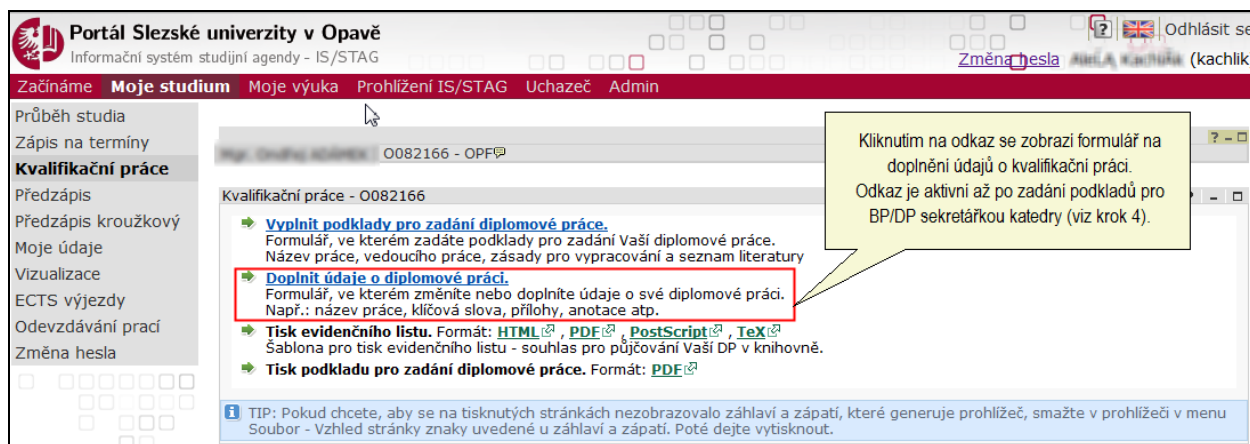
Portál Slezské univerzity v Opavě
Informační systém studijní agendy - IS/STAG

? Odhlásit se
Změna hesla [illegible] (kachlik

Začínáme Moje studium Moje výuka Prohlížení IS/STAG Uchazeč Admin

Průběh studia
Zápis na termíny
Kvalifikační práce
Předzápis
Předzápis kroužkový
Moje údaje
Vizualizace
ECTS výjezdy
Odevzdávání prací
Změna hesla

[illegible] O082166 - OPF

Kliknutím na odkaz se zobrazí formulář na doplnění údajů o kvalifikační práci.
Odkaz je aktivní až po zadání podkladů pro BP/DP sekretářkou katedry (viz krok 4).

Kvalifikační práce - O082166

Vyplnit podklady pro zadání diplomové práce.
Formulář, ve kterém zadáte podklady pro zadání Vaší diplomové práce.
Název práce, vedoucího práce, zásady pro vypracování a seznam literatury

Doplnit údaje o diplomové práci.
Formulář, ve kterém změníte nebo doplníte údaje o své diplomové práci.
Např.: název práce, klíčová slova, přílohy, anotace atp.

Tisk evidenčního listu. Formát: HTML, PDF, PostScript, TeX
Šablona pro tisk evidenčního listu - souhlas pro půjčování Vaší DP v knihovně.

Tisk podkladu pro zadání diplomové práce. Formát: PDF

TIP: Pokud chcete, aby se na tisknutých stránkách nezobrazovalo záhlaví a zápatí, které generuje prohlížeč, smažte v prohlížeči v menu Soubor - Vzhled stránky znaky uvedené u záhlaví a zápatí. Poté dejte vytisknout.